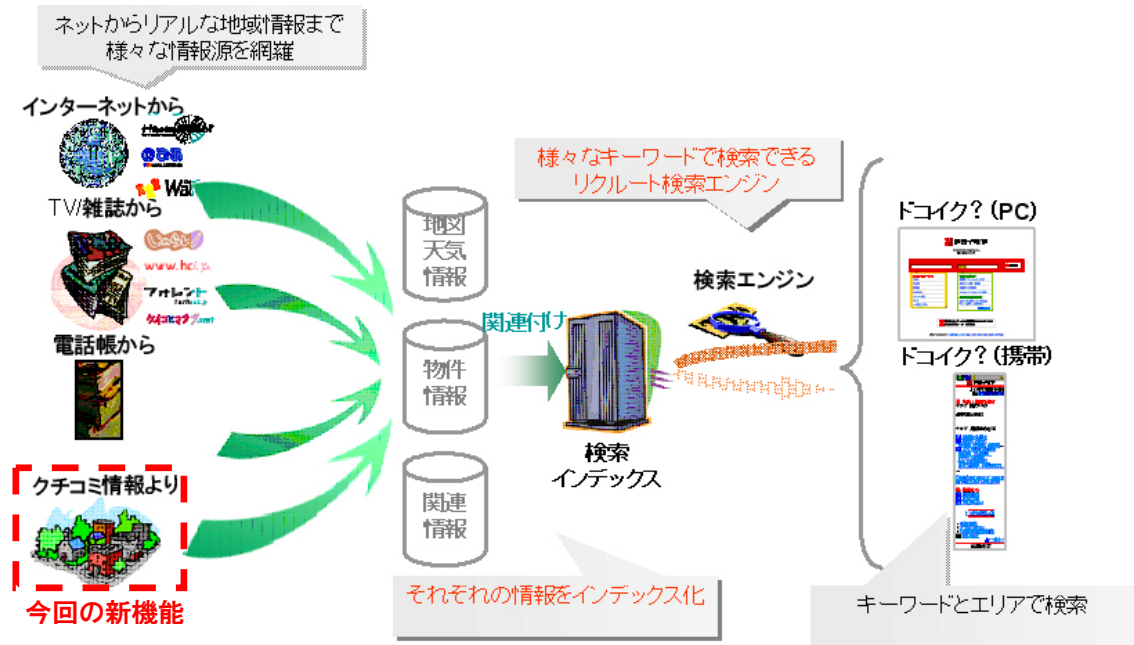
ネットからリアルな地域情報まで
様々な情報源を網羅

インターネットから

Walker

TV/雑誌から

www.hot.jp

フォレント

電話帳から

クチコミ情報より

今回の新機能

地図
天気
情報

物件
情報

関連
情報

関連付け

様々なキーワードで検索できる
リクルート検索エンジン

検索エンジン

検索
インデックス

それぞれの情報をインデックス化

ドコイク？（PC）

ドコイク？（携帯）

キーワードとエリアで検索